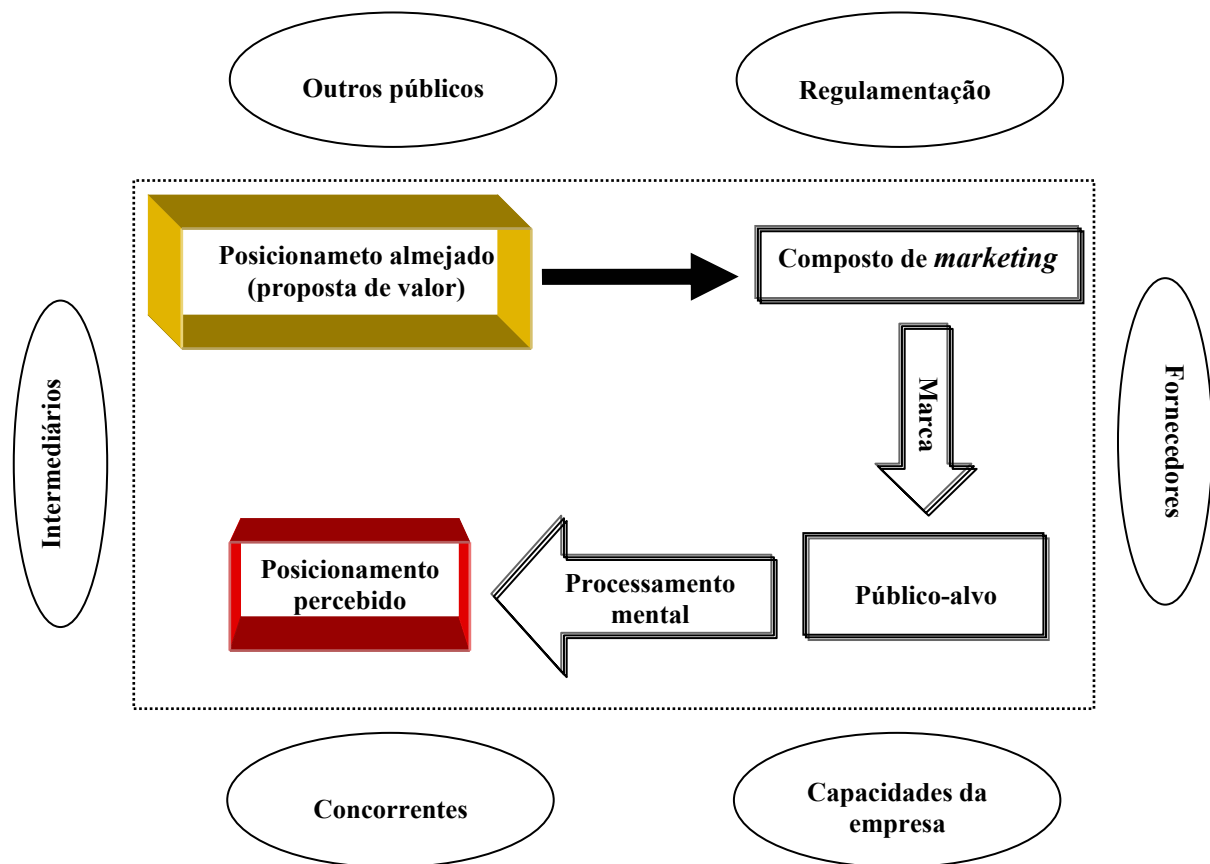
Outros públicos

Regulamentação

Posicionameto almejado (proposta de valor)

Composto de *marketing*

Intermediários

Marca

Fornecedores

Posicionamento percebido

Processamento mental

Público-alvo

Concorrentes

Capacidades da empresa